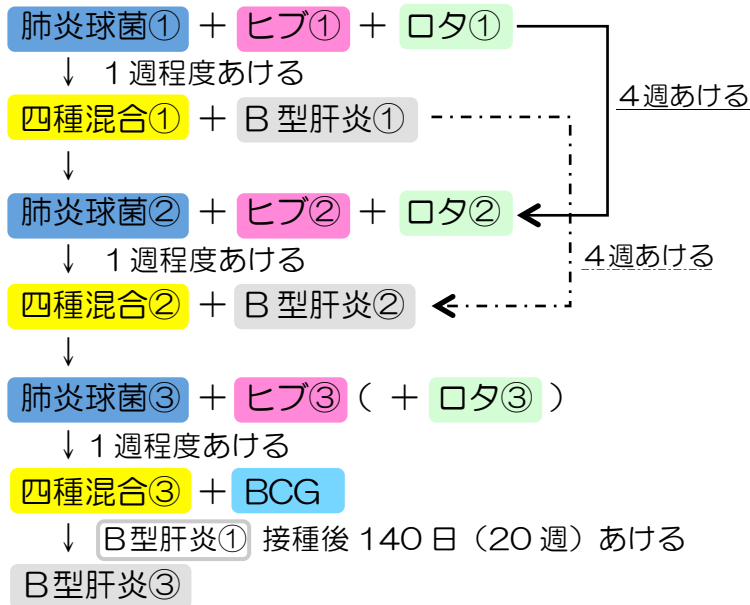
肺炎球菌① ＋ ヒブ① ＋ ロタ①

↓ １週程度あける

四種混合① ＋ Ｂ型肝炎①

４週あける

↓

肺炎球菌② ＋ ヒブ② ＋ ロタ②

↓ １週程度あける

４週あける

四種混合② ＋ Ｂ型肝炎②

↓

肺炎球菌③ ＋ ヒブ③（ ＋ ロタ③ ）

↓ １週程度あける

四種混合③ ＋ BCG

↓ Ｂ型肝炎① 接種後 140 日（20 週）あける

Ｂ型肝炎③